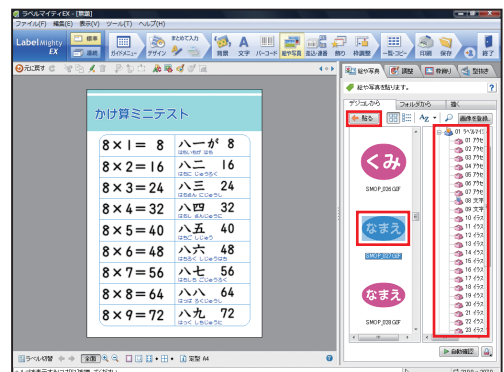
ラベルマイティEX - [無題]

ファイル(F) 編集(E) 表示(V) ツール(T) ヘルプ(H)

Label Mighty EX

標準

連続

ガイドメニュー

デザイン

まとめて入力

背景

文字

バーコード

絵や写真

囲い文字

飾り

枠装飾

一覧ページ

印刷

保存

終了

元に戻す

かけ算ミニテスト

| | |
|---|---|
| 8×1= 8 | 八一が 8 |
| 8×2=16 | 八二 16 |
| 8×3=24 | 八三 24 |
| 8×4=32 | 八四 32 |
| 8×5=40 | 八五 40 |
| 8×6=48 | 八六 48 |
| 8×7=56 | 八七 56 |
| 8×8=64 | 八八 64 |
| 8×9=72 | 八九 72 |

絵や写真

調整

背景

整列

絵や写真を貼ります。

デジカメから

フォルダから

描く

戻る

画像を登録

くみ

SMOP_026.GIF

なまえ

SMOP_027.GIF

なまえ

SMOP_028.GIF

01 ラベルマイティ

01 アルミ

02 アルミ

03 アルミ

04 アルミ

05 アルミ

06 アルミ

07 アルミ

08 文字

09 文字

10 イラスト

11 イラスト

12 イラスト

13 イラスト

14 イラスト

15 イラスト

16 イラスト

17 イラスト

18 イラスト

19 イラスト

20 イラスト

21 イラスト

22 イラスト

23 イラスト

自動補正

ラベル切替

全面

A4